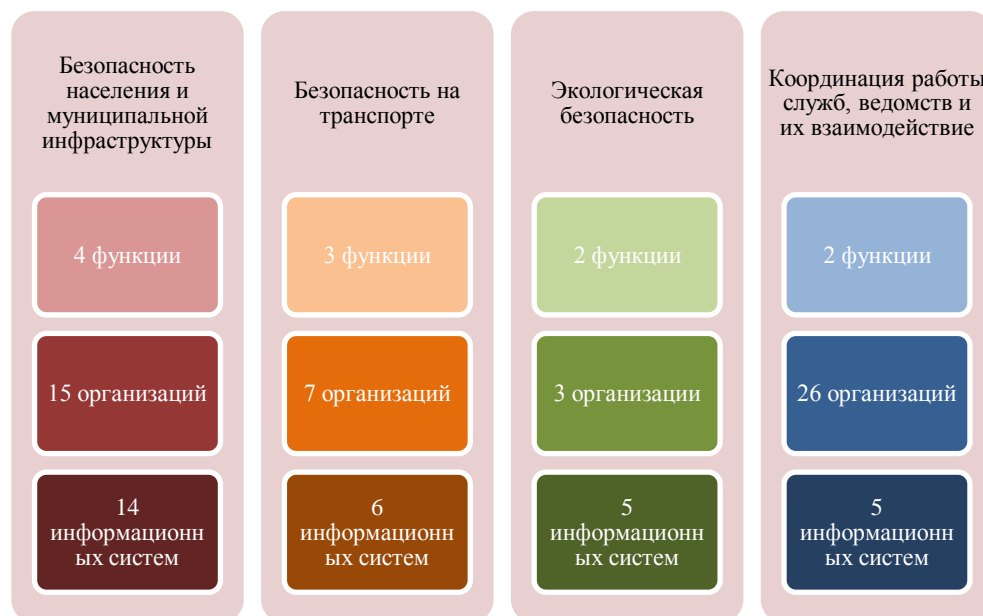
Безопасность населения и муниципальной инфраструктуры

4 функции

15 организаций

14 информационн ых систем

Безопасность на транспорте

3 функции

7 организаций

6 информационн ых систем

Экологическая безопасность

2 функции

3 организации

5 информационн ых систем

Координация работы служб, ведомств и их взаимодействие

2 функции

26 организаций

5 информационн ых систем